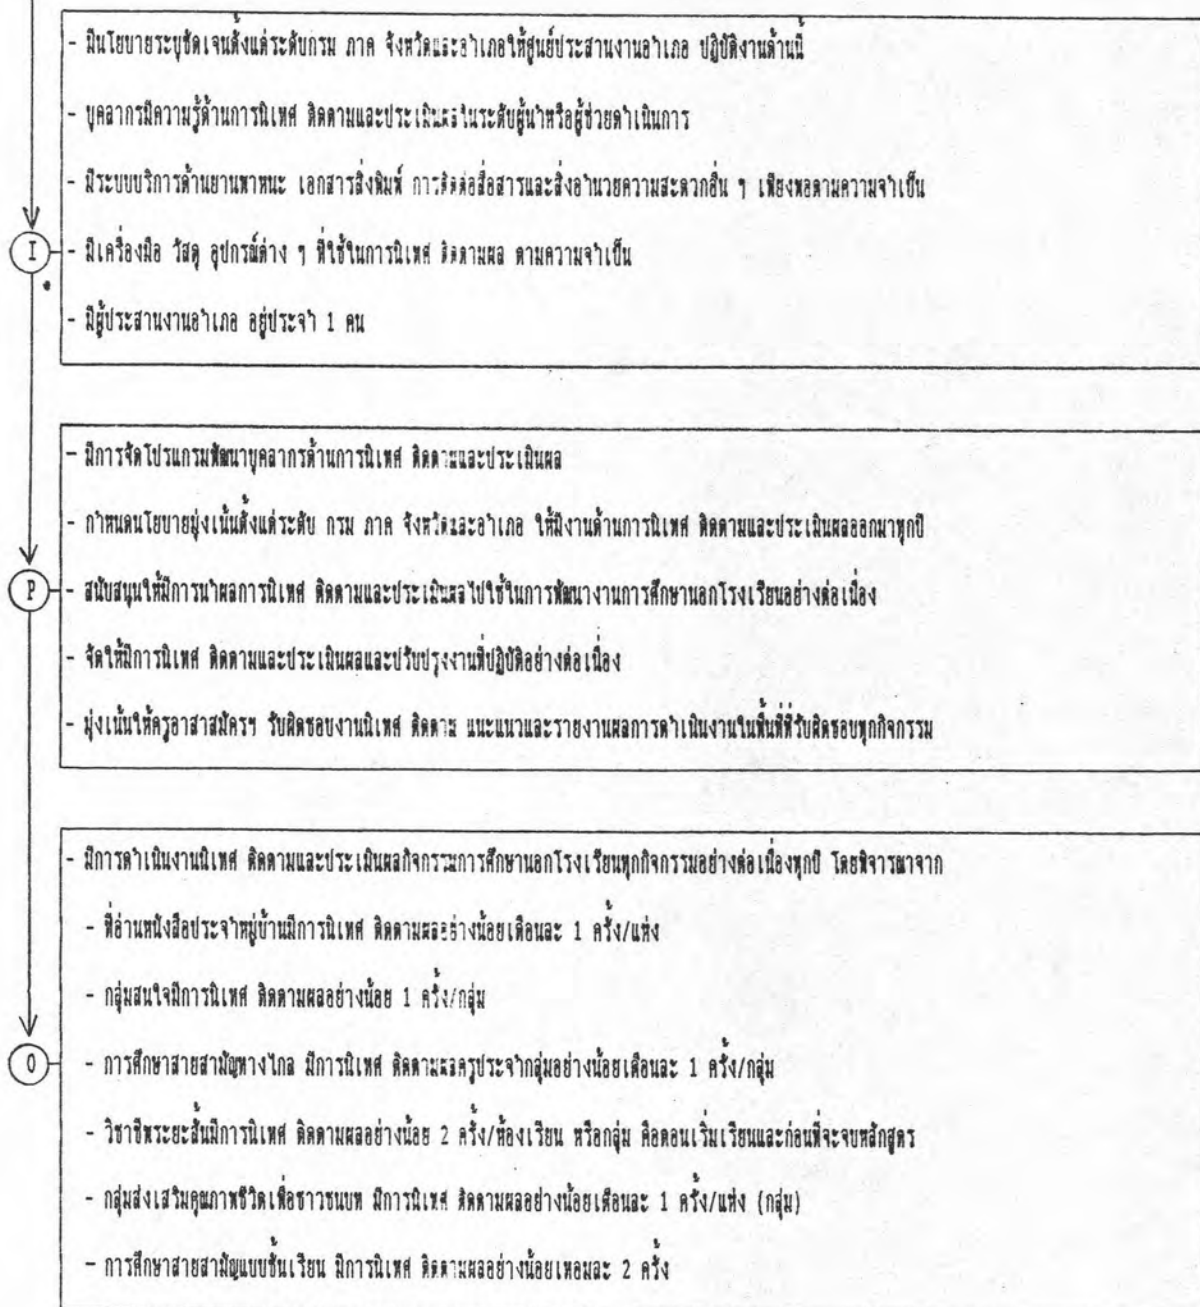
- มีนโยบายระบุชัดเจนตั้งแต่ระดับกรม ภาค จังหวัดและอำเภอให้ศูนย์ประสานงานอำเภอ ปฏิบัติงานด้านนี้

- บุคลากรมีความรู้ด้านการนิเทศ ติดตามและประเมินผลในระดับผู้นำหรือผู้ช่วยดำเนินการ

- มีระบบบริการด้านยานพาหนะ เอกสารสิ่งพิมพ์ การติดต่อสื่อสารและสิ่งอำนวยความสะดวกอื่น ๆ เพียงพอตามความจำเป็น

I

- มีเครื่องมือ วัสดุ อุปกรณ์ต่าง ๆ ที่ใช้ในการนิเทศ ติดตามผล ตามความจำเป็น

- มีผู้ประสานงานอำเภอ อยู่ประจำ 1 คน

- มีการจัดโปรแกรมพัฒนาบุคลากรด้านการนิเทศ ติดตามและประเมินผล

- กำหนดนโยบายมุ่งเน้นตั้งแต่ระดับ กรม ภาค จังหวัดและอำเภอ ให้มีงานด้านการนิเทศ ติดตามและประเมินผลออกมาทุกปี

P

- สนับสนุนให้มีการนำผลการนิเทศ ติดตามและประเมินผลไปใช้ในการพัฒนางานการศึกษานอกโรงเรียนอย่างต่อเนื่อง

- จัดให้มีการนิเทศ ติดตามและประเมินผลและปรับปรุงงานที่ปฏิบัติอย่างต่อเนื่อง

- มุ่งเน้นให้ครูอาสาสมัครฯ รับผิดชอบงานนิเทศ ติดตาม แนะแนวและรายงานผลการดำเนินงานในพื้นที่ที่รับผิดชอบทุกกิจกรรม

- มีการดำเนินงานนิเทศ ติดตามและประเมินผลกิจกรรมการศึกษานอกโรงเรียนทุกกิจกรรมอย่างต่อเนื่องทุกปี โดยพิจารณาจาก

- ที่อ่านหนังสือประจำหมู่บ้านมีการนิเทศ ติดตามผลอย่างน้อยเดือนละ 1 ครั้ง/แห่ง

- กลุ่มสนใจมีการนิเทศ ติดตามผลอย่างน้อย 1 ครั้ง/กลุ่ม

O

- การศึกษาสายสามัญทางไกล มีการนิเทศ ติดตามผลครูประจำกลุ่มอย่างน้อยเดือนละ 1 ครั้ง/กลุ่ม

- วิชาชีพระยะสั้นมีการนิเทศ ติดตามผลอย่างน้อย 2 ครั้ง/ห้องเรียน หรือกลุ่ม คือตอนเริ่มเรียนและก่อนที่จะจบหลักสูตร

- กลุ่มส่งเสริมคุณภาพชีวิตเพื่อชาวชนบท มีการนิเทศ ติดตามผลอย่างน้อยเดือนละ 1 ครั้ง/แห่ง (กลุ่ม)

- การศึกษาสายสามัญแบบชั้นเรียน มีการนิเทศ ติดตามผลอย่างน้อยเทอมละ 2 ครั้ง